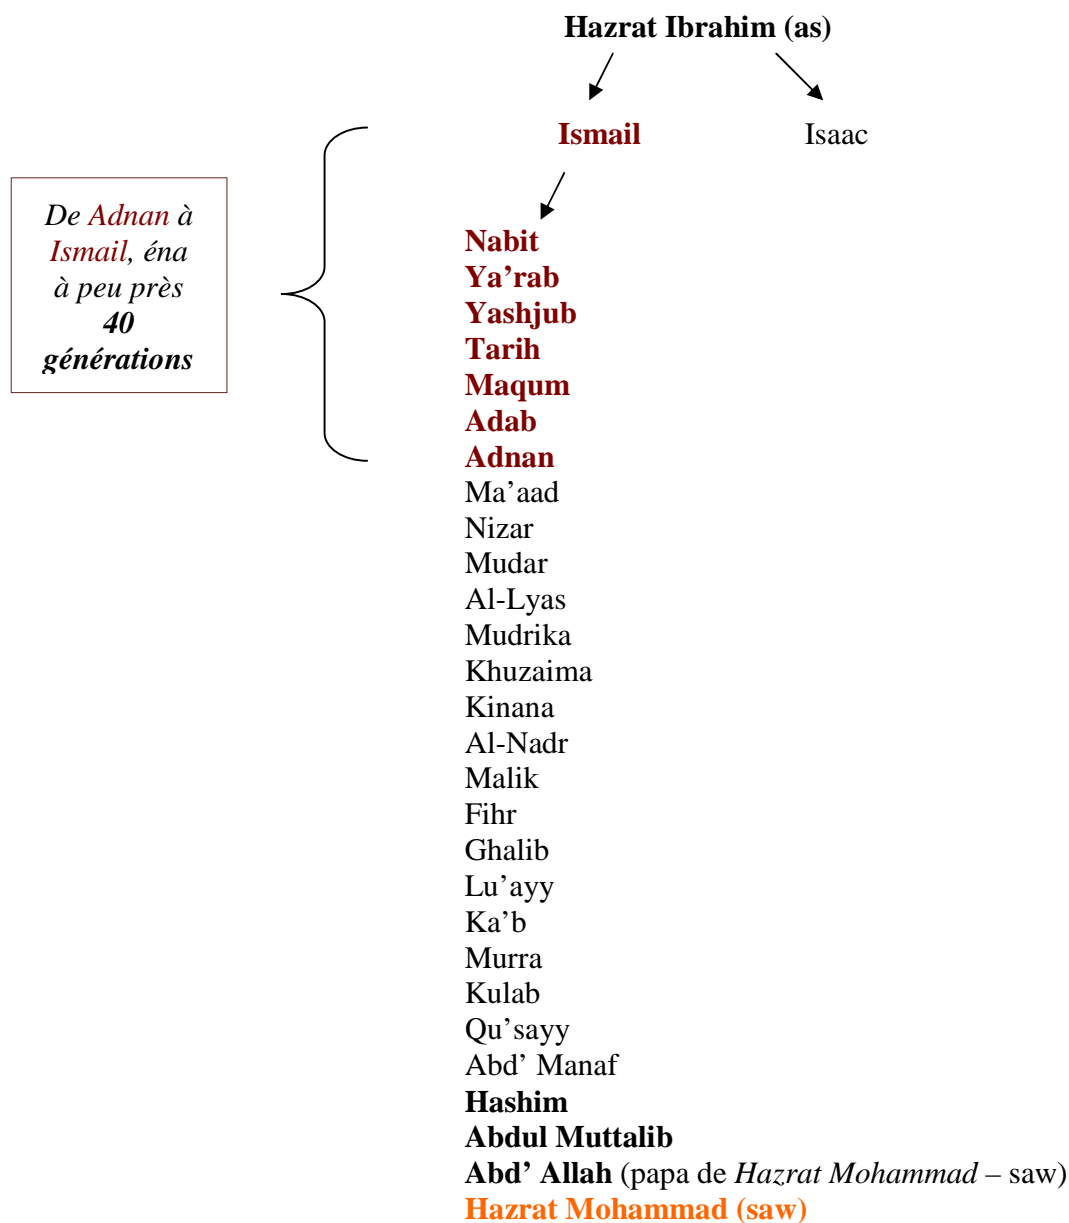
**Hazrat Ibrahim (as)**

**Ismail** Isaac

*De Adnan à Ismail, éna à peu près **40 générations***

**Nabit**
**Ya'rab**
**Yashjub**
**Tarih**
**Maqum**
**Adab**
**Adnan**
Ma'aad
Nizar
Mudar
Al-Lyas
Mudrika
Khuzaima
Kinana
Al-Nadr
Malik
Fihr
Ghalib
Lu'ayy
Ka'b
Murra
Kulab
Qu'sayy
Abd' Manaf
**Hashim**
**Abdul Muttalib**
**Abd' Allah** (papa de *Hazrat Mohammad* – saw)
**Hazrat Mohammad (saw)**